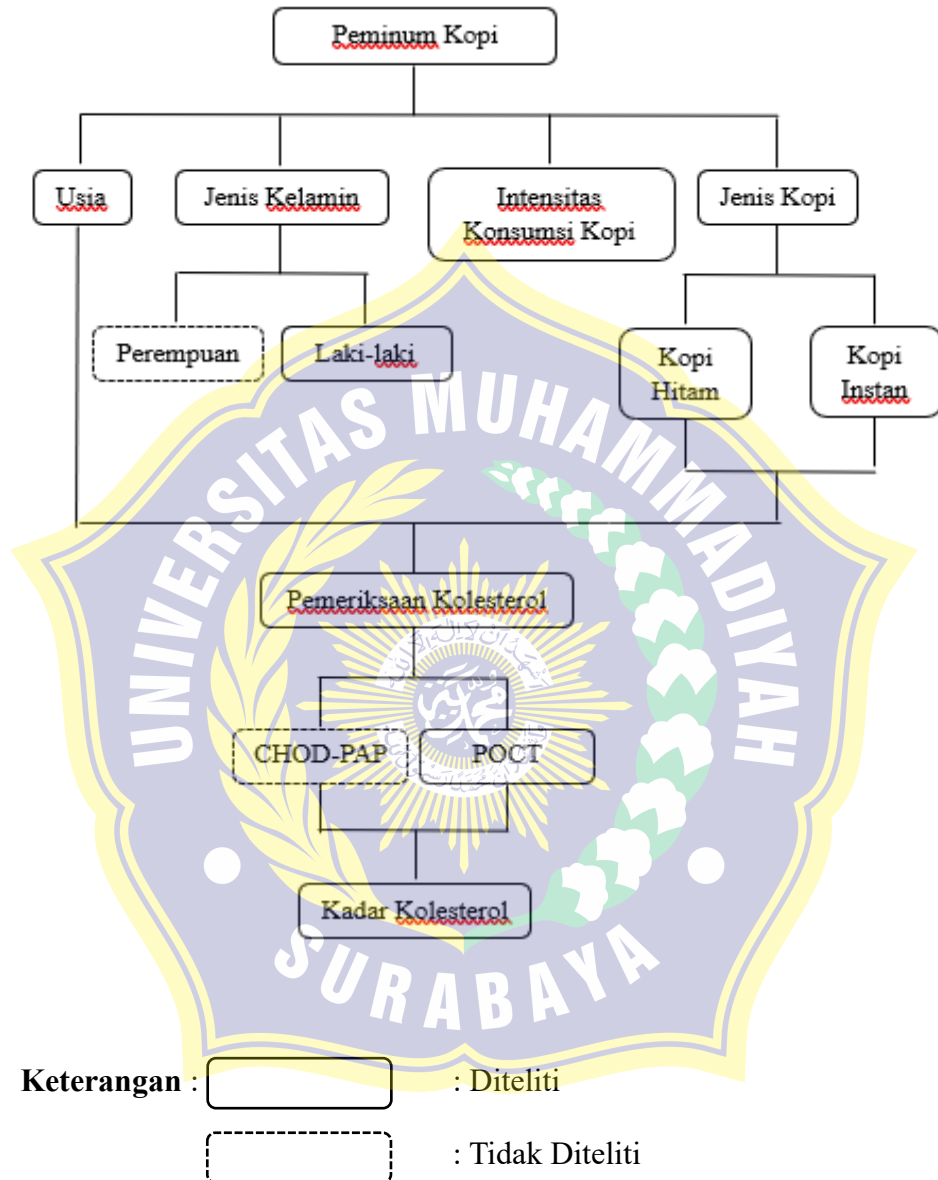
Peminum Kopi

Usia

Jenis Kelamin

Intensitas Konsumsi Kopi

Jenis Kopi

Perempuan

Laki-laki

Kopi Hitam

Kopi Instan

Pemeriksaan Kolesterol

CHOD-PAP

POCT

Kadar Kolesterol

UNIVERSITAS MUHAMMADIYAH SURABAYA

**Keterangan** : : Diteliti

: Tidak Diteliti